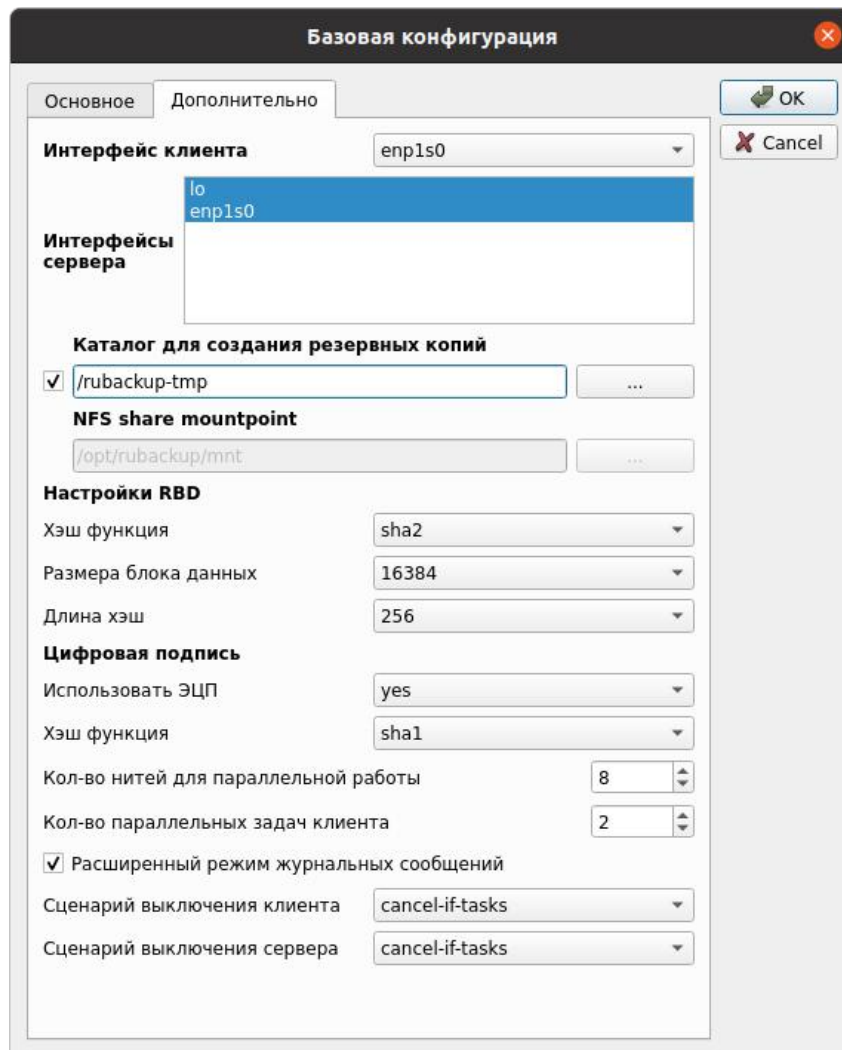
Базовая конфигурация

Основное
Дополнительно

OK
Cancel

Интерфейс клиента
enp1s0

Интерфейсы сервера
lo
enp1s0

Каталог для создания резервных копий
/rubackup-tmp
...

NFS share mountpoint
/opt/rubackup/mnt
...

Настройки RBD
Хэш функция
sha2
Размера блока данных
16384
Длина хэш
256

Цифровая подпись
Использовать ЭЦП
yes
Хэш функция
sha1

Кол-во нитей для параллельной работы
8
Кол-во параллельных задач клиента
2

Расширенный режим журнальных сообщений

Сценарий выключения клиента
cancel-if-tasks
Сценарий выключения сервера
cancel-if-tasks